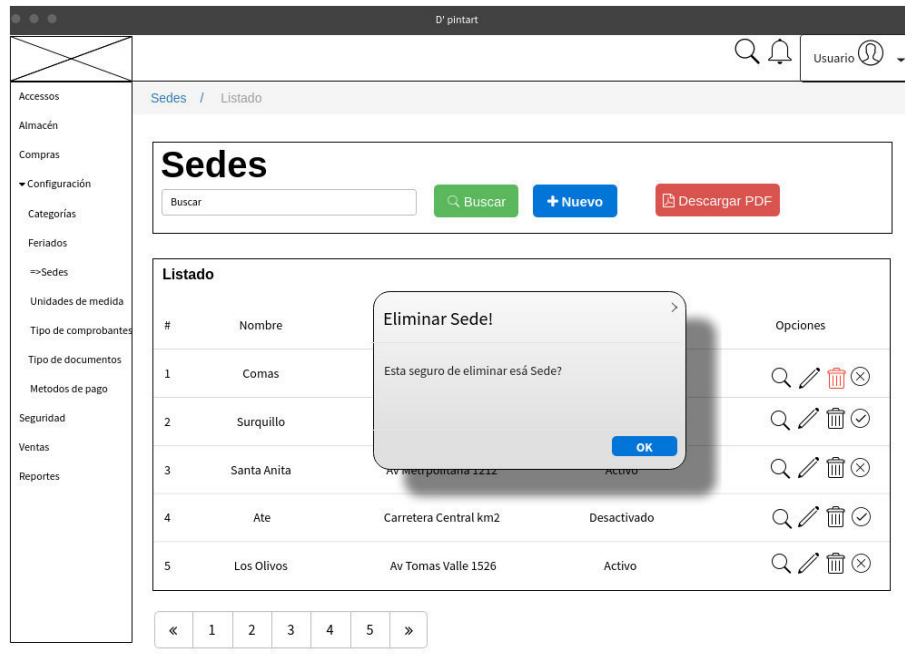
D' pintart

Usuario

Accessos
Almacén
Compras
▾ Configuración
Categorías
Feriados
=>Sedes
Unidades de medida
Tipo de comprobantes
Tipo de documentos
Metodos de pago
Seguridad
Ventas
Reportes

Sedes / Listado

Sedes

Buscar

Buscar

+ Nuevo

Descargar PDF

Listado

| # | Nombre | | | Opciones |
|---|---|---|---|---|
| 1 | Comas | | | |
| 2 | Surquillo | | | |
| 3 | Santa Anita | Av Metropolitana 1212 | Activo | |
| 4 | Ate | Carretera Central km2 | Desactivado | |
| 5 | Los Olivos | Av Tomas Valle 1526 | Activo | |

Eliminar Sede!

Esta seguro de eliminar esá Sede?

OK

« 1 2 3 4 5 »